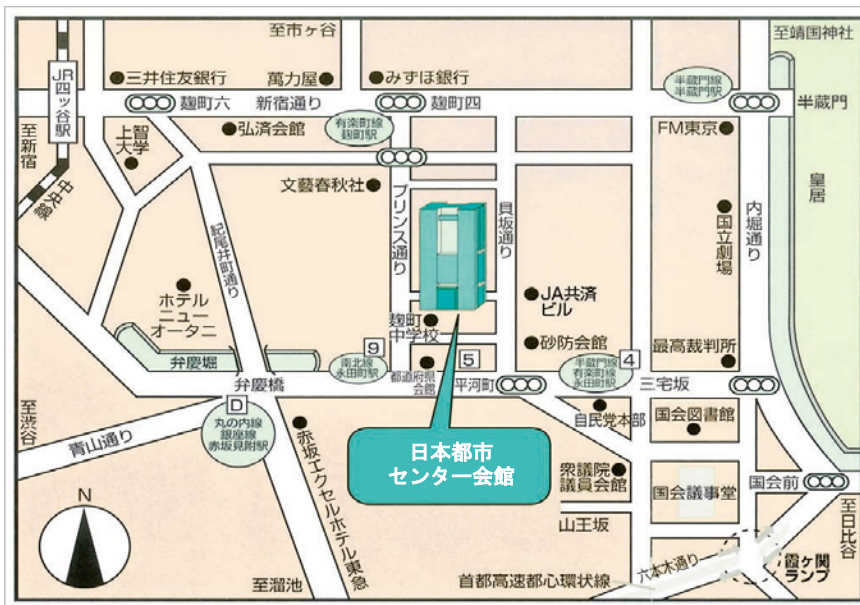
至市ヶ谷

至靖国神社

JR四ッ谷駅

三井住友銀行

萬力屋

みずほ銀行

半蔵門線 半蔵門駅

麹町六

新宿通り

麹町四

半蔵門

至新宿

上智大学

弘済会館

有楽町線 麹町駅

FM東京

中央線

文藝春秋社

プリンス通り

貝坂通り

内堀通り

皇居

国立劇場

紀尾井町通り

ホテルニューオータニ

JA共済ビル

麹町中学校

砂防会館

弁慶堀

9

5

南北線 永田町駅

都道府県会館

半蔵門線 有楽町線 永田町駅

4

最高裁判所

弁慶橋

平河町

三宅坂

D

丸の内線 銀座線 赤坂見附駅

自民党本部

国会図書館

至渋谷

青山通り

赤坂エクセルホテル東急

日本都市センター会館

衆議院議員会館

国会議事堂

国会前

N

山王坂

至日比谷

至溜池

首都高速都心環状線

六本木通り

霞ヶ関ランプ